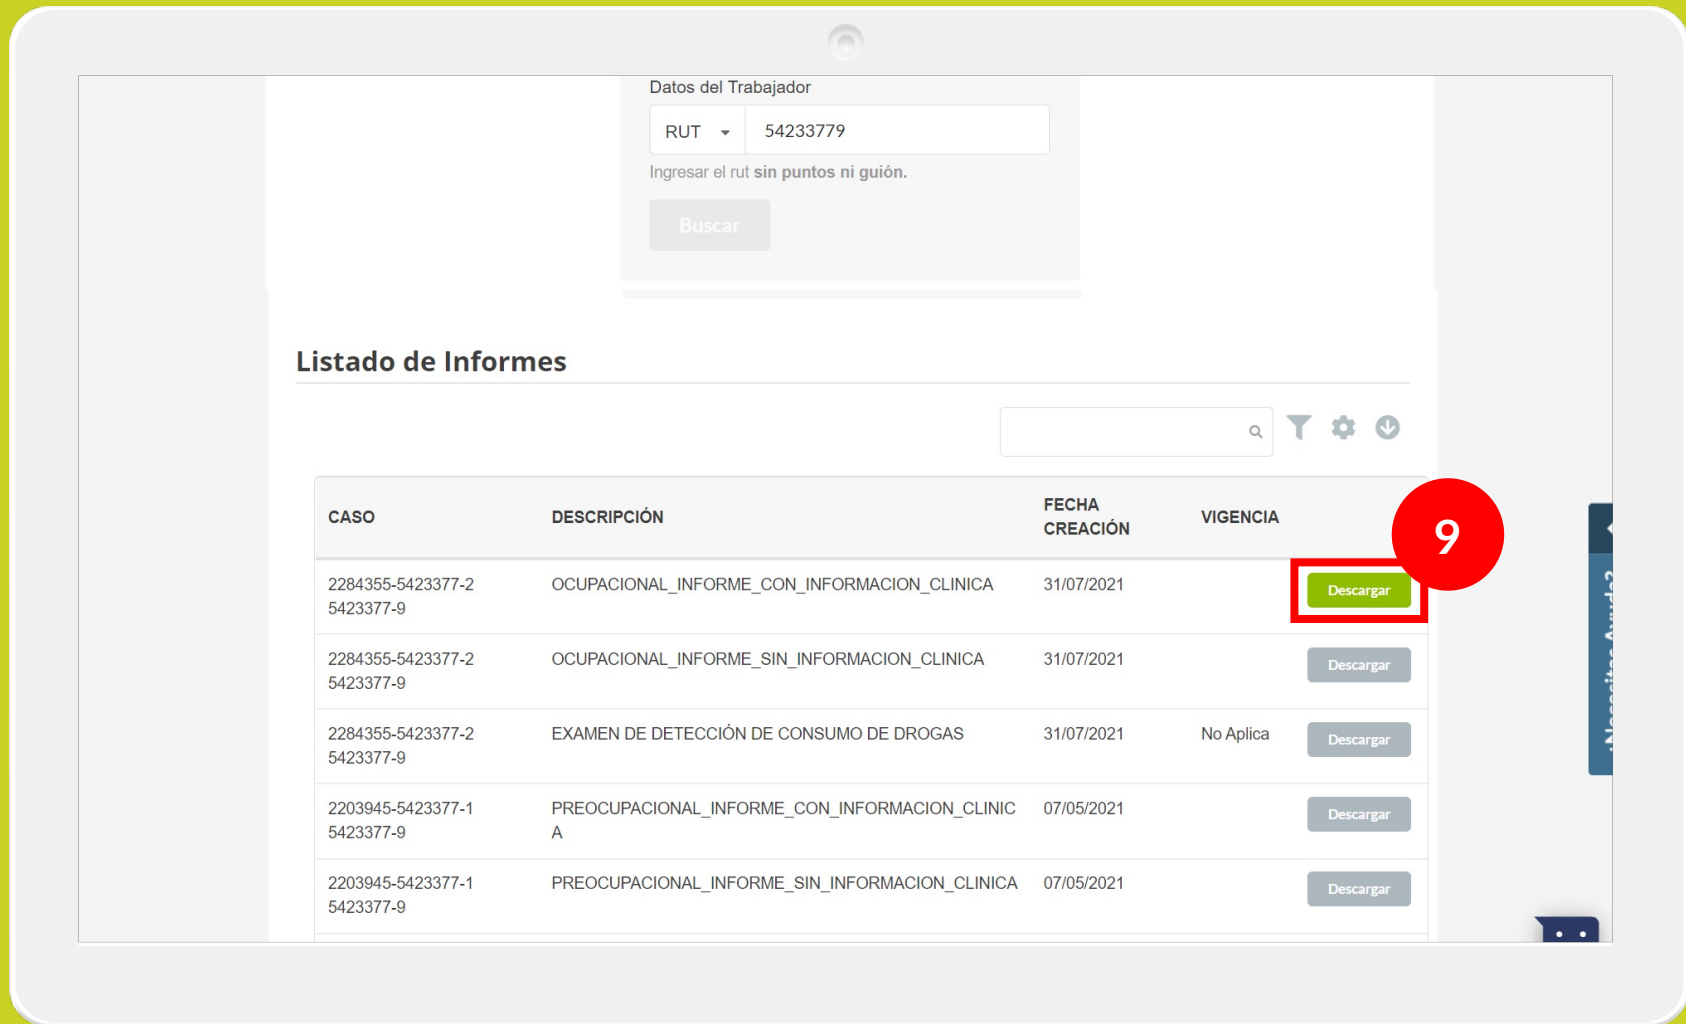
Datos del Trabajador

RUT 54233779

Ingresar el rut **sin puntos ni guión.**

Buscar

Listado de Informes

| CASO | DESCRIPCIÓN | FECHA CREACIÓN | VIGENCIA | |
|---|---|---|---|---|
| 2284355-5423377-2 5423377-9 | OCUPACIONAL_INFORME_CON_INFORMACION_CLINICA | 31/07/2021 | | Descargar |
| 2284355-5423377-2 5423377-9 | OCUPACIONAL_INFORME_SIN_INFORMACION_CLINICA | 31/07/2021 | | Descargar |
| 2284355-5423377-2 5423377-9 | EXAMEN DE DETECCIÓN DE CONSUMO DE DROGAS | 31/07/2021 | No Aplica | Descargar |
| 2203945-5423377-1 5423377-9 | PREOCUPACIONAL_INFORME_CON_INFORMACION_CLINICA | 07/05/2021 | | Descargar |
| 2203945-5423377-1 5423377-9 | PREOCUPACIONAL_INFORME_SIN_INFORMACION_CLINICA | 07/05/2021 | | Descargar |

9

¿Necesitas Ayuda?